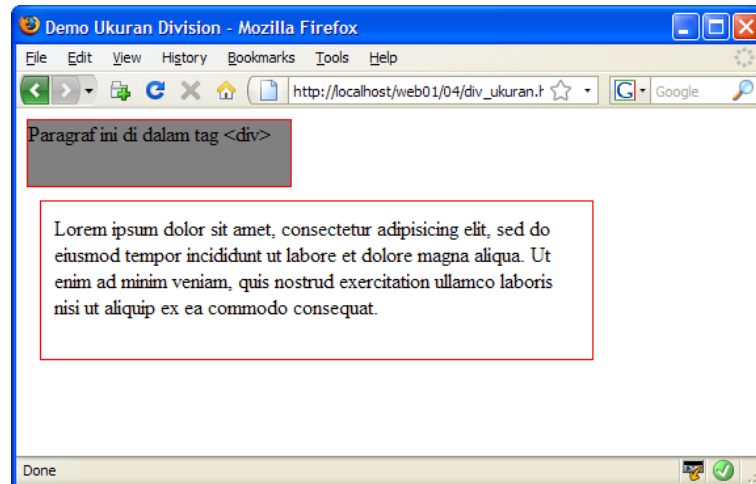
Demo Ukuran Division - Mozilla Firefox

File Edit View History Bookmarks Tools Help

http://localhost/web01/04/div_ukuran.h

Google

Paragraf ini di dalam tag <div>

Lorem ipsum dolor sit amet, consectetur adipisicing elit, sed do eiusmod tempor incididunt ut labore et dolore magna aliqua. Ut enim ad minim veniam, quis nostrud exercitation ullamco laboris nisi ut aliquip ex ea commodo consequat.

Done